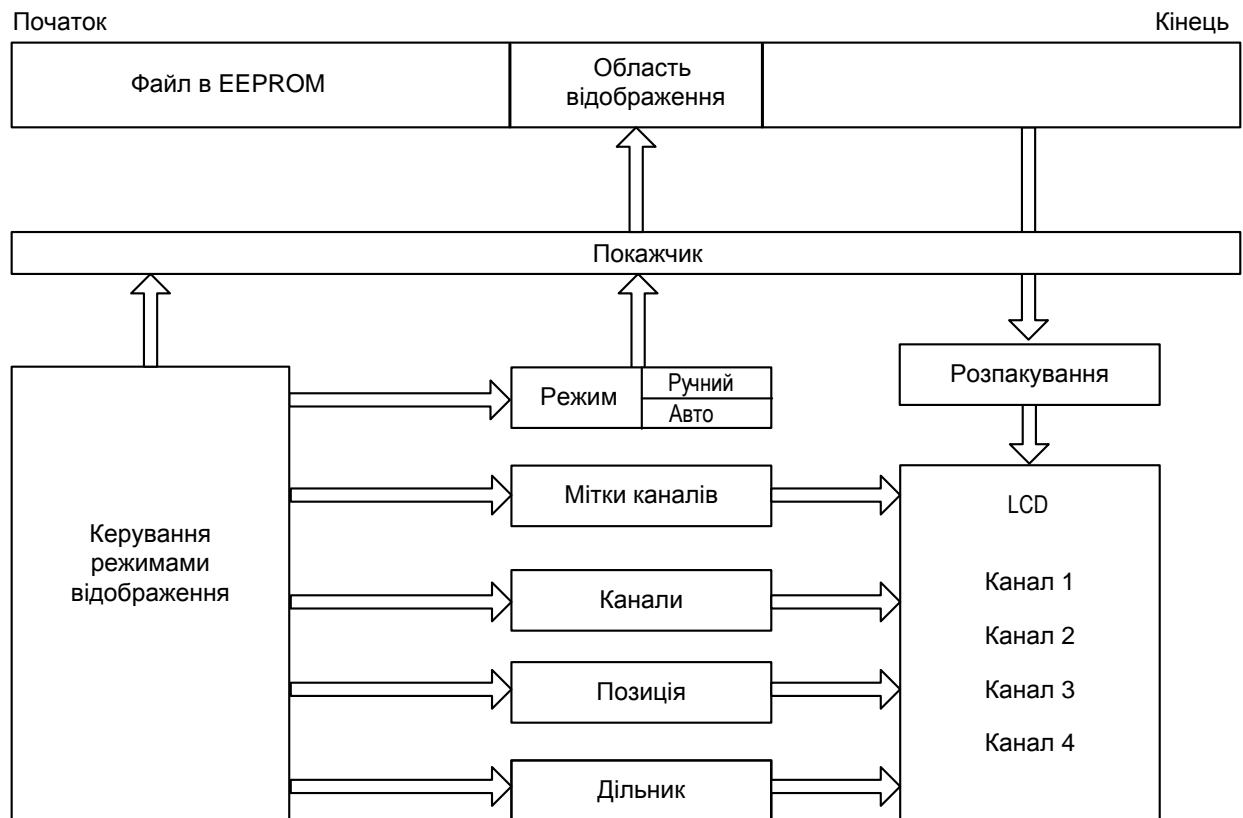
Початок

Кінець

Файл в EEPROM

Область відображення

Покажчик

Розпакування

Режим

Ручний

Авто

Керування режимами відображення

Мітки каналів

LCD

Канал 1

Канал 2

Канал 3

Канал 4

Канали

Позиція

Дільник